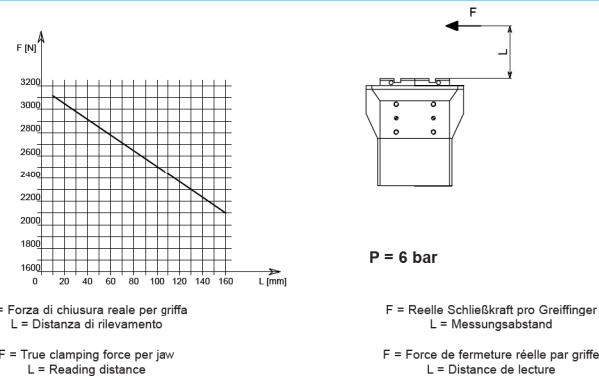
F [N]

3200
3000
2800
2600
2400
2200
2000
1800
1600
0 20 40 60 80 100 120 140 160 L [mm]

F

L

P = 6 bar

= Forza di chiusura reale per griffa
L = Distanza di rilevamento

F = Reelle Schließkraft pro Greiffinger
L = Messungsabstand

F = True clamping force per jaw
L = Reading distance

F = Force de fermeture réelle par griffe
L = Distance de lecture